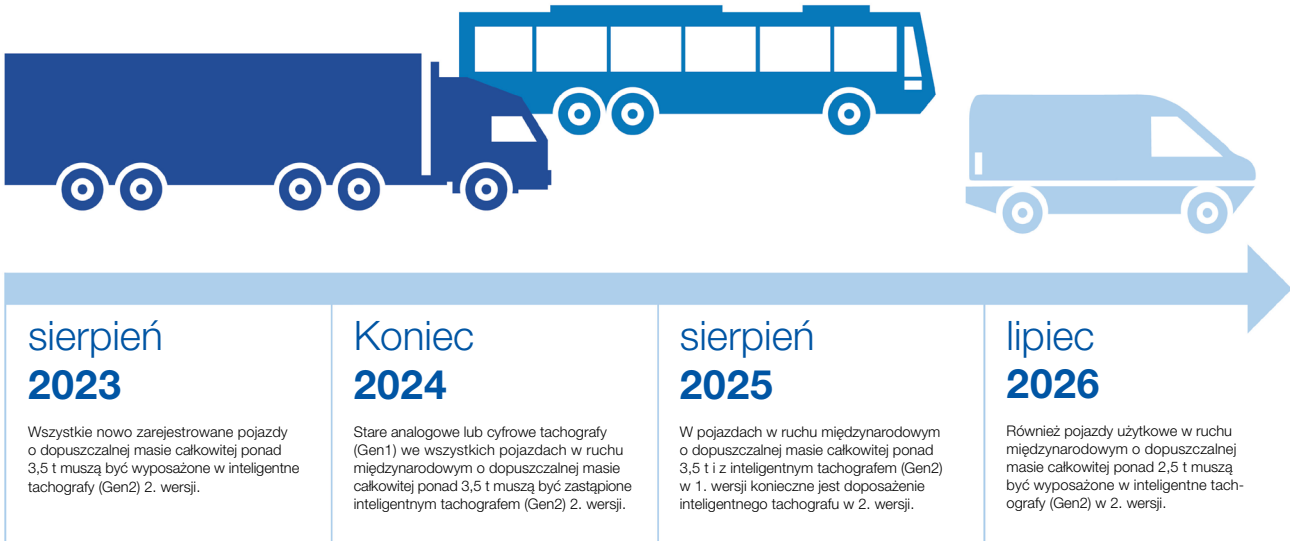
sierpień
2023

Wszystkie nowo zarejestrowane pojazdy o dopuszczalnej masie całkowitej ponad 3,5 t muszą być wyposażone w inteligentne tachografy (Gen2) 2. wersji.

Koniec
2024

Stare analogowe lub cyfrowe tachografy (Gen1) we wszystkich pojazdach w ruchu międzynarodowym o dopuszczalnej masie całkowitej ponad 3,5 t muszą być zastąpione inteligentnym tachografem (Gen2) 2. wersji.

sierpień
2025

W pojazdach w ruchu międzynarodowym o dopuszczalnej masie całkowitej ponad 3,5 t i z inteligentnym tachografem (Gen2) w 1. wersji konieczne jest doposażenie inteligentnego tachografu w 2. wersji.

lipiec
2026

Również pojazdy użytkowe w ruchu międzynarodowym o dopuszczalnej masie całkowitej ponad 2,5 t muszą być wyposażone w inteligentne tachografy (Gen2) w 2. wersji.